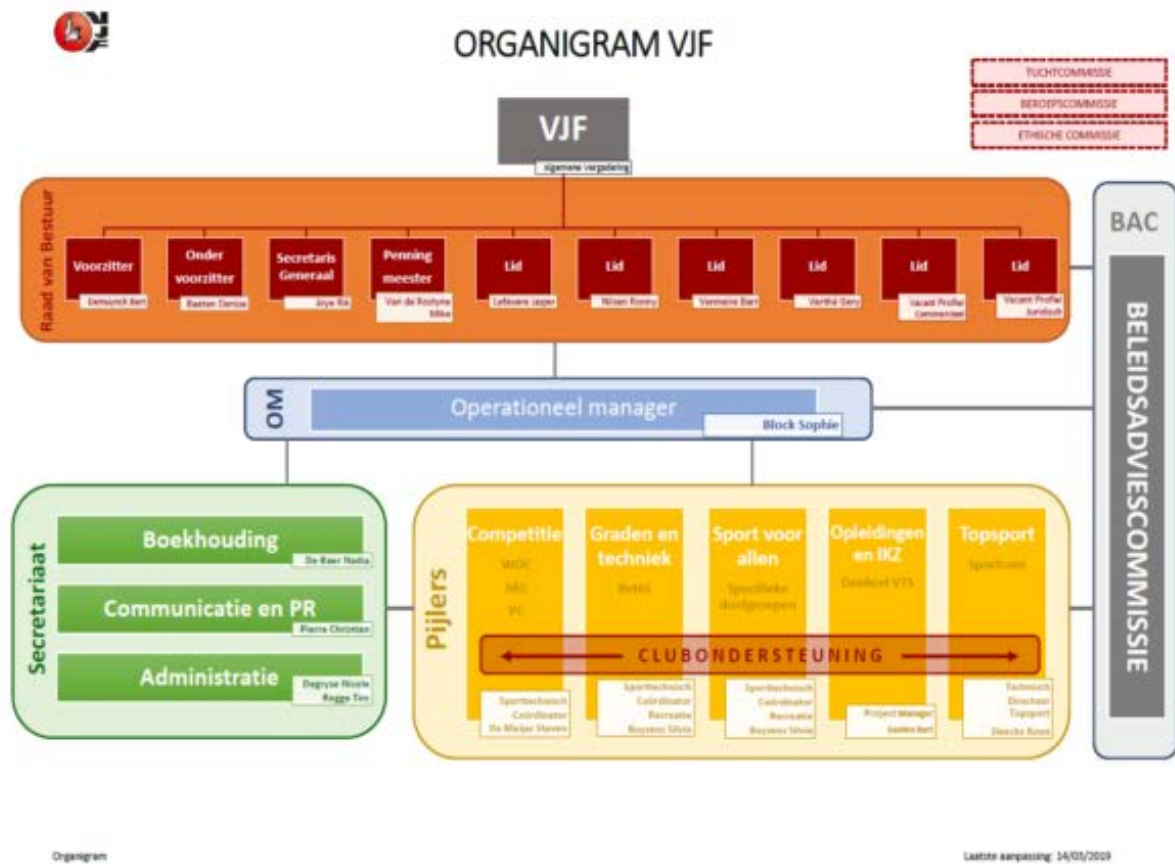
ORGANIGRAM VJF

TUCHTCOMMISSIE
BEROEPSCOMMISSIE
ETHISCHE COMMISSIE

VJF
Algemene Vergadering

Raad van Bestuur

Voorzitter
Demuynck Bart

Onder voorzitter
Baeten Denise

Secretaris Generaal
Joye Ria

Penning meester
Van de Rostyne Mike

Lid
Lefevere Jasper

Lid
Nilsen Ronny

Lid
Vanmaris Bart

Lid
Verthé Gery

Lid
Vacant Profiel Commercieel

Lid
Vacant Profiel Juridisch

BAC

BELEIDSADVIESCOMMISSIE

OM
Operationeel manager
Block Sophie

Secretariaat

Boekhouding
De Baer Nadia

Communicatie en PR
Pierre Christian

Administratie
Degryse Nicole
Rogge Tes

Pijlers

Competitie
WOC
MC
PC

Graden en techniek
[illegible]

Sport voor allen
Specifieke doelgroepen

Opleidingen en IKZ
Deelcel VTS

Topsport
Sportcom

CLUBONDERSTEUNING

Sporttechnisch Coördinator
De Meijer Steven

Sporttechnisch Coördinator Recreatie
Buysens Silvia

Sporttechnisch Coördinator Recreatie
Buysens Silvia

Project Manager
Baeten Bart

Technisch Directeur Topsport
Sleeckx Ruben

Organigram

Laatste aanpassing: 14/03/2019